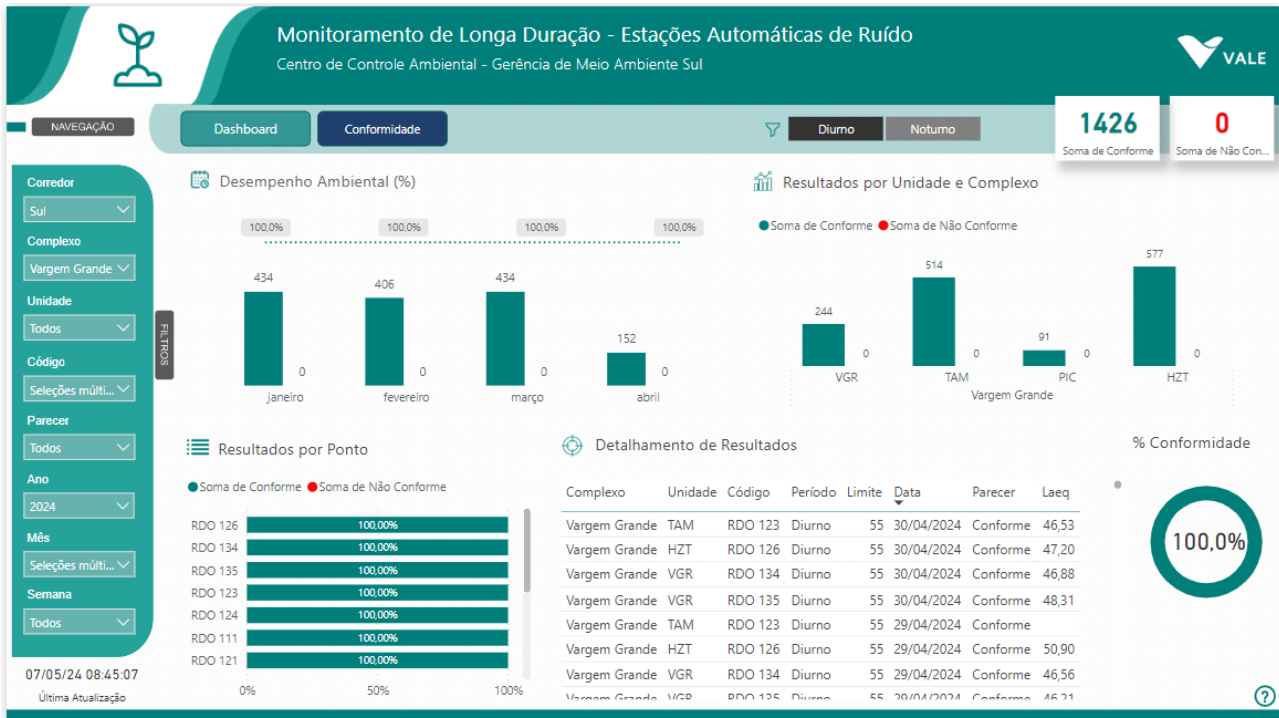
Monitoramento de Longa Duração - Estações Automáticas de Ruído
Centro de Controle Ambiental - Gerência de Meio Ambiente Sul

VALE

NAVEGAÇÃO

Dashboard
Conformidade

Diurno
Noturno

1426
Soma de Conforme

0
Soma de Não Con...

Corredor
Sul
Complexo
Vargem Grande
Unidade
Todos
Código
Seleções múlti...
Parecer
Todos
Ano
2024
Mês
Seleções múlti...
Semana
Todos

FILTROS

07/05/24 08:45:07
Última Atualização

Desempenho Ambiental (%)

100,0% 100,0% 100,0% 100,0%

434 0 janeiro
406 0 fevereiro
434 0 março
152 0 abril

Resultados por Unidade e Complexo

Soma de Conforme Soma de Não Conforme

244 0 VGR
514 0 TAM
91 0 PIC
577 0 HZT
Vargem Grande

Resultados por Ponto

Soma de Conforme Soma de Não Conforme

RDO 126 100,00%
RDO 134 100,00%
RDO 135 100,00%
RDO 123 100,00%
RDO 124 100,00%
RDO 111 100,00%
RDO 121 100,00%
0% 50% 100%

Detalhamento de Resultados

| Complexo | Unidade | Código | Período | Limite | Data | Parecer | Laeq |
|---|---|---|---|---|---|---|---|
| Vargem Grande | TAM | RDO 123 | Diurno | 55 | 30/04/2024 | Conforme | 46,53 |
| Vargem Grande | HZT | RDO 126 | Diurno | 55 | 30/04/2024 | Conforme | 47,20 |
| Vargem Grande | VGR | RDO 134 | Diurno | 55 | 30/04/2024 | Conforme | 46,88 |
| Vargem Grande | VGR | RDO 135 | Diurno | 55 | 30/04/2024 | Conforme | 48,31 |
| Vargem Grande | TAM | RDO 123 | Diurno | 55 | 29/04/2024 | Conforme | |
| Vargem Grande | HZT | RDO 126 | Diurno | 55 | 29/04/2024 | Conforme | 50,90 |
| Vargem Grande | VGR | RDO 134 | Diurno | 55 | 29/04/2024 | Conforme | 46,56 |
| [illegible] | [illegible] | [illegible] | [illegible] | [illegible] | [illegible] | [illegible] | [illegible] |

% Conformidade

100,0%

?